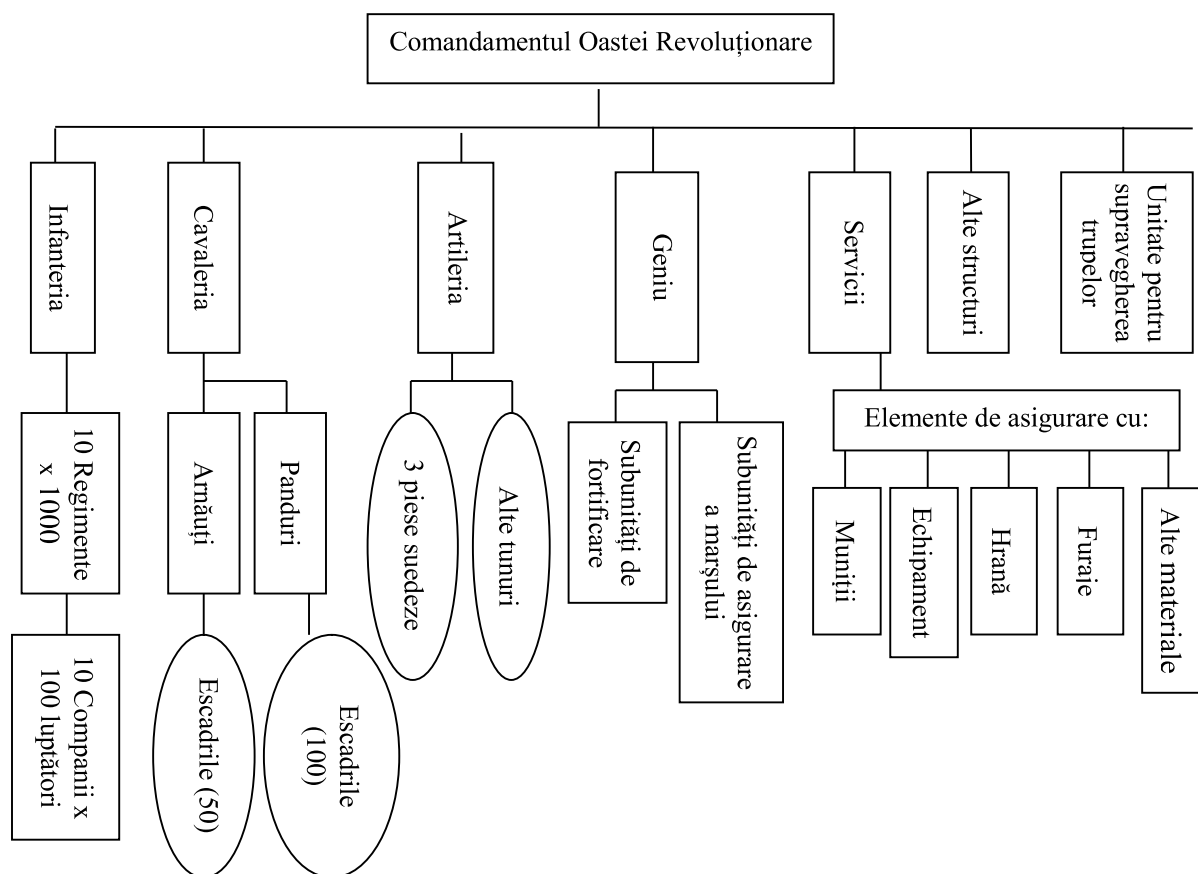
Comandamentul Oastei Revoluționare

Infanteria

10 Regimente x 1000

10 Companii x 100 luptători

Cavaleria

Arnăuți

Escadrile (50)

Panduri

Escadrile (100)

Artileria

3 piese suedeze

Alte tunuri

Geniu

Subunități de fortificare

Subunități de asigurare a marșului

Servicii

Elemente de asigurare cu:

Muniții

Echipament

Hrană

Furaje

Alte materiale

Alte structuri

Unitate pentru supravegherea trupelor